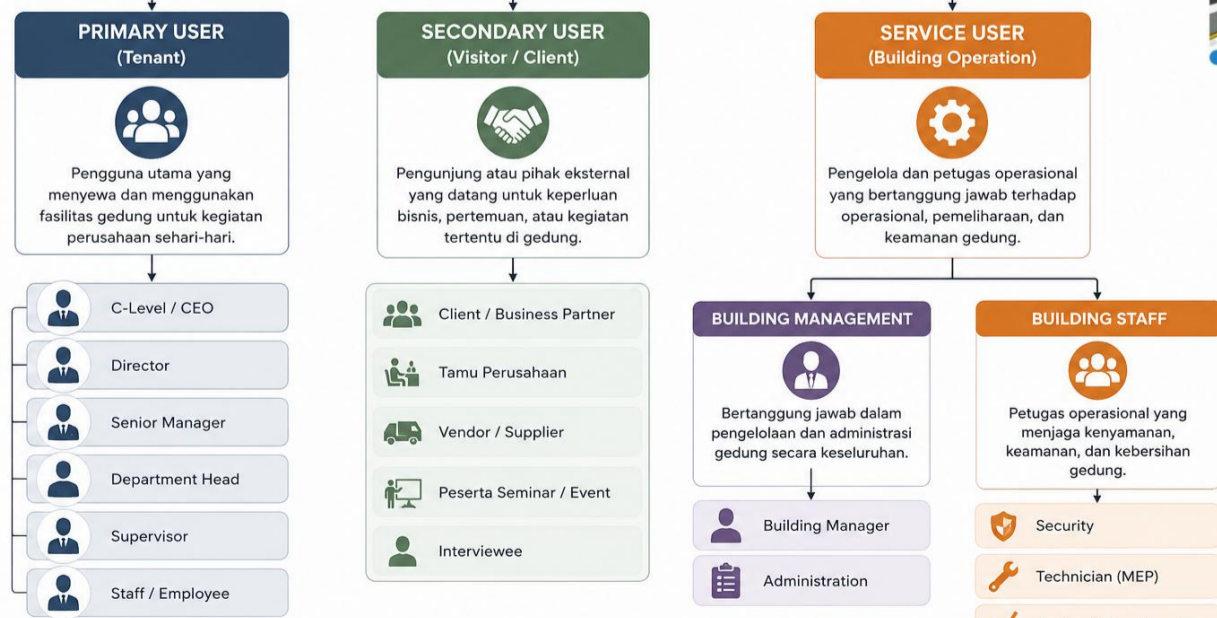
PRIMARY USER
(Tenant)

Pengguna utama yang menyewa dan menggunakan fasilitas gedung untuk kegiatan perusahaan sehari-hari.

C-Level / CEO

Director

Senior Manager

Department Head

Supervisor

Staff / Employee

SECONDARY USER
(Visitor / Client)

Pengunjung atau pihak eksternal yang datang untuk keperluan bisnis, pertemuan, atau kegiatan tertentu di gedung.

Client / Business Partner

Tamu Perusahaan

Vendor / Supplier

Peserta Seminar / Event

Interviewee

SERVICE USER
(Building Operation)

Pengelola dan petugas operasional yang bertanggung jawab terhadap operasional, pemeliharaan, dan keamanan gedung.

BUILDING MANAGEMENT

Bertanggung jawab dalam pengelolaan dan administrasi gedung secara keseluruhan.

Building Manager

Administration

BUILDING STAFF

Petugas operasional yang menjaga kenyamanan, keamanan, dan kebersihan gedung.

Security

Technician (MEP)